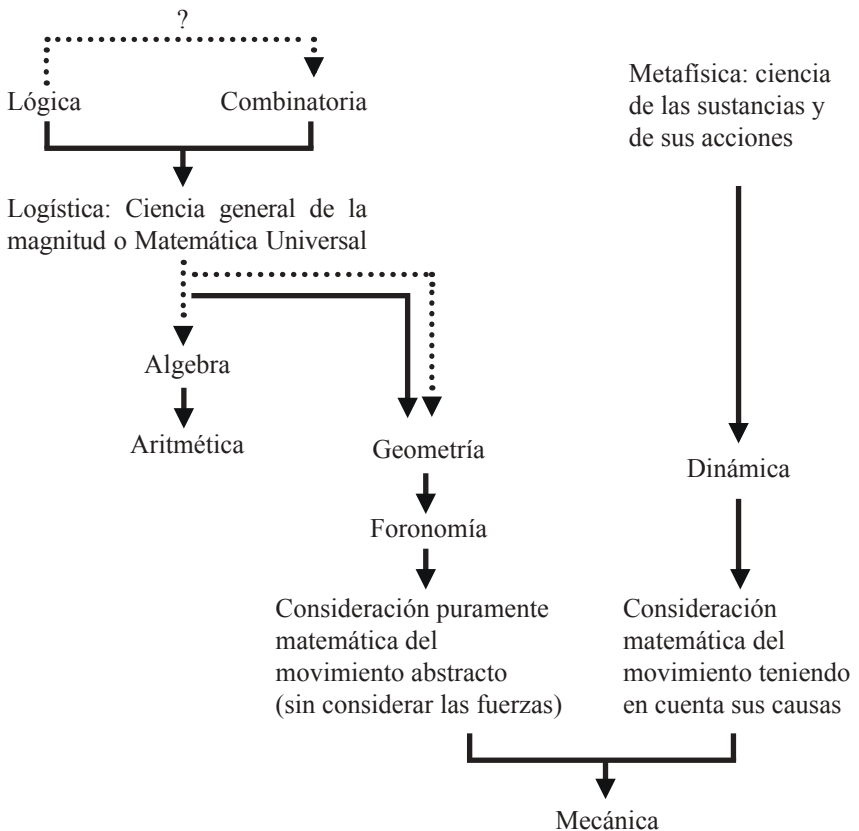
?

Lógica

Combinatoria

Metafísica: ciencia de las sustancias y de sus acciones

Logística: Ciencia general de la magnitud o Matemática Universal

Algebra

Aritmética

Geometría

Dinámica

Foronomía

Consideración puramente matemática del movimiento abstracto (sin considerar las fuerzas)

Consideración matemática del movimiento teniendo en cuenta sus causas

Mecánica